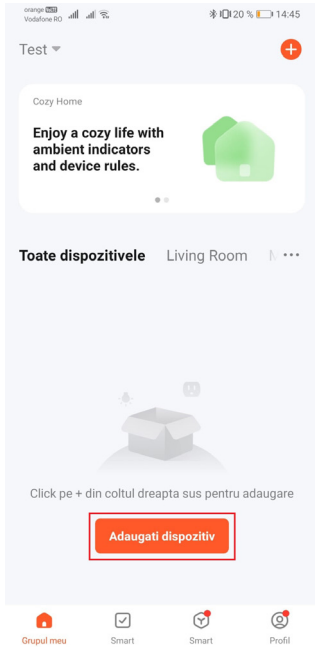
orange VoLTE
Vodafone RO
20 % 14:45

Test

Cozy Home

Enjoy a cozy life with ambient indicators and device rules.

Toate dispozitivele Living Room M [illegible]

Click pe + din coltul dreapta sus pentru adaugare

Adaugati dispozitiv

Grupul meu Smart Smart Profil